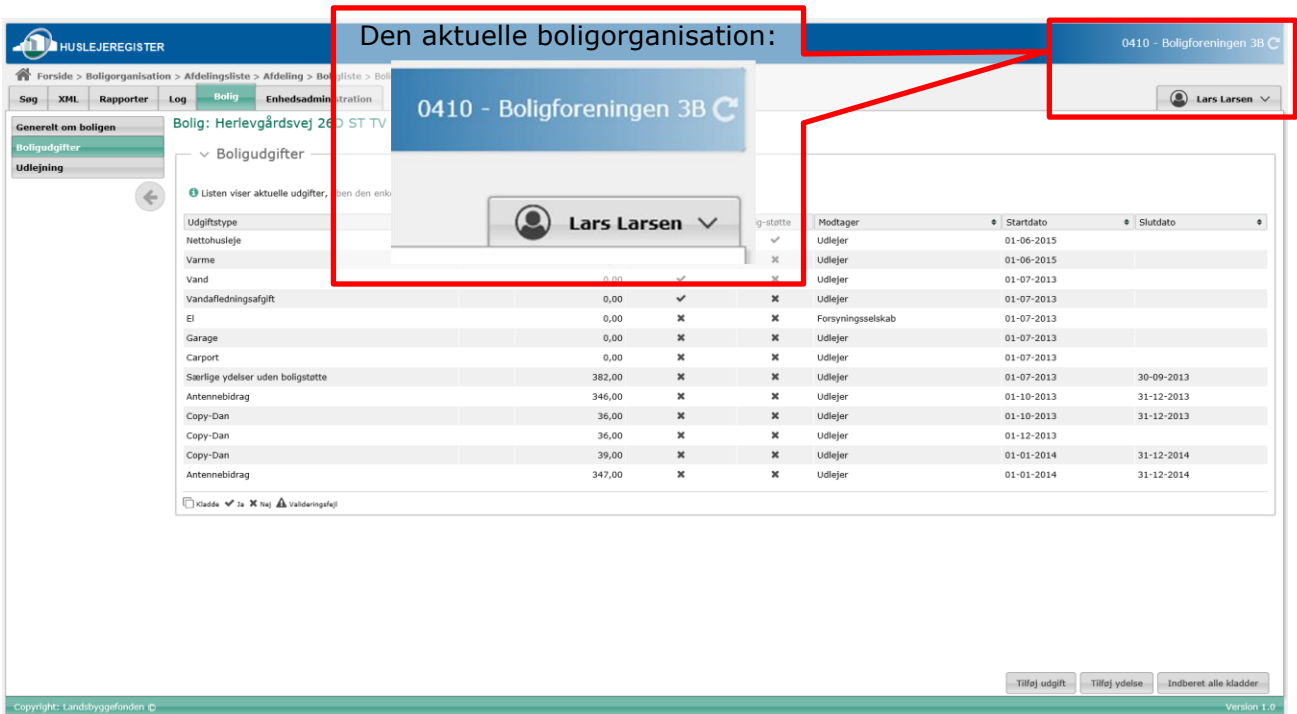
HUSLEJEREGISTER

Den aktuelle boligorganisation:

0410 - Boligforeningen 3B

Forside > Boligorganisation > Afdelingsliste > Afdeling > Boligliste > Boli

Søg | XML | Rapporter | Log | Bolig | Enhedsadministration

Lars Larsen

0410 - Boligforeningen 3B

Lars Larsen

Generelt om boligen
Boligudgifter
Udlejning

Bolig: Herlevgårdsvej 26D ST TV

Boligudgifter

Listen viser aktuelle udgifter, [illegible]ben den enk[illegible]

| Udgiftstype | | | -støtte | Modtager | Startdato | Slutdato |
|---|---|---|---|---|---|---|
| Nettohusleje | | | ✔ | Udlejer | 01-06-2015 | |
| Varme | | | ✖ | Udlejer | 01-06-2015 | |
| Vand | 0,00 | ✔ | ✖ | Udlejer | 01-07-2013 | |
| Vandafledningsafgift | 0,00 | ✔ | ✖ | Udlejer | 01-07-2013 | |
| El | 0,00 | ✖ | ✖ | Forsyningsselskab | 01-07-2013 | |
| Garage | 0,00 | ✖ | ✖ | Udlejer | 01-07-2013 | |
| Carport | 0,00 | ✖ | ✖ | Udlejer | 01-07-2013 | |
| Særlige ydelser uden boligstøtte | 382,00 | ✖ | ✖ | Udlejer | 01-07-2013 | 30-09-2013 |
| Antennebidrag | 346,00 | ✖ | ✖ | Udlejer | 01-10-2013 | 31-12-2013 |
| Copy-Dan | 36,00 | ✖ | ✖ | Udlejer | 01-10-2013 | 31-12-2013 |
| Copy-Dan | 36,00 | ✖ | ✖ | Udlejer | 01-12-2013 | |
| Copy-Dan | 39,00 | ✖ | ✖ | Udlejer | 01-01-2014 | 31-12-2014 |
| Antennebidrag | 347,00 | ✖ | ✖ | Udlejer | 01-01-2014 | 31-12-2014 |

Kladde ✔ Ja ✖ Nej Valideringsfejl

Tilføj udgift | Tilføj ydelse | Indberet alle kladder

Copyright: Landsbyggefonden ©

Version 1.0